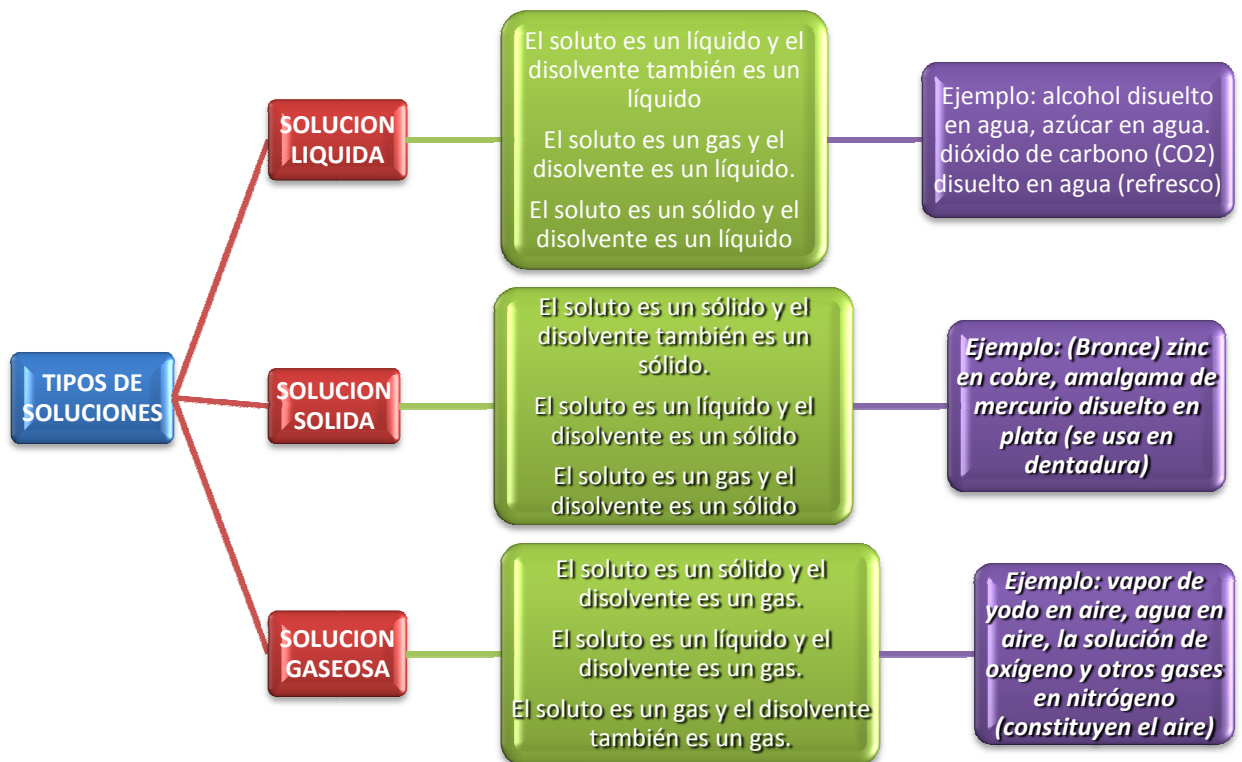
TIPOS DE SOLUCIONES

SOLUCION LIQUIDA

El soluto es un líquido y el disolvente también es un líquido

El soluto es un gas y el disolvente es un líquido.

El soluto es un sólido y el disolvente es un líquido

Ejemplo: alcohol disuelto en agua, azúcar en agua. dióxido de carbono (CO2) disuelto en agua (refresco)

SOLUCION SOLIDA

El soluto es un sólido y el disolvente también es un sólido.

El soluto es un líquido y el disolvente es un sólido

El soluto es un gas y el disolvente es un sólido

Ejemplo: (Bronce) zinc en cobre, amalgama de mercurio disuelto en plata (se usa en dentadura)

SOLUCION GASEOSA

El soluto es un sólido y el disolvente es un gas.

El soluto es un líquido y el disolvente es un gas.

El soluto es un gas y el disolvente también es un gas.

Ejemplo: vapor de yodo en aire, agua en aire, la solución de oxígeno y otros gases en nitrógeno (constituyen el aire)